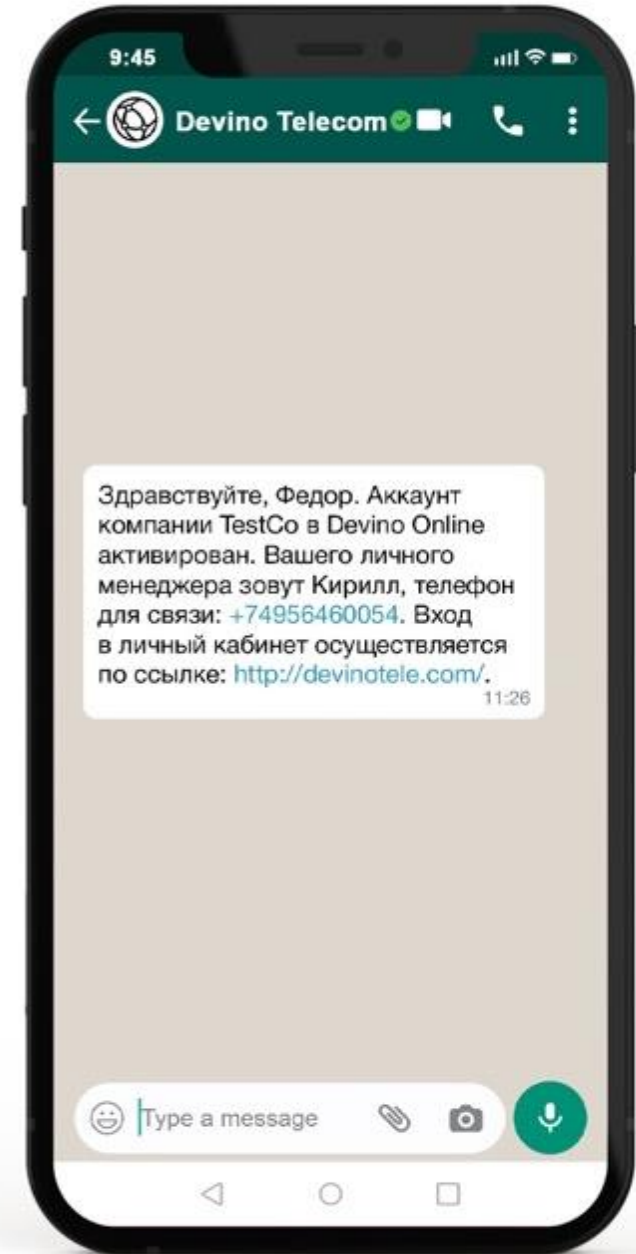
9:45

Devino Telecom

Здравствуйте, Федор. Аккаунт компании TestCo в Devino Online активирован. Вашего личного менеджера зовут Кирилл, телефон для связи: +74956460054. Вход в личный кабинет осуществляется по ссылке: http://devinotele.com/.
11:26

Type a message